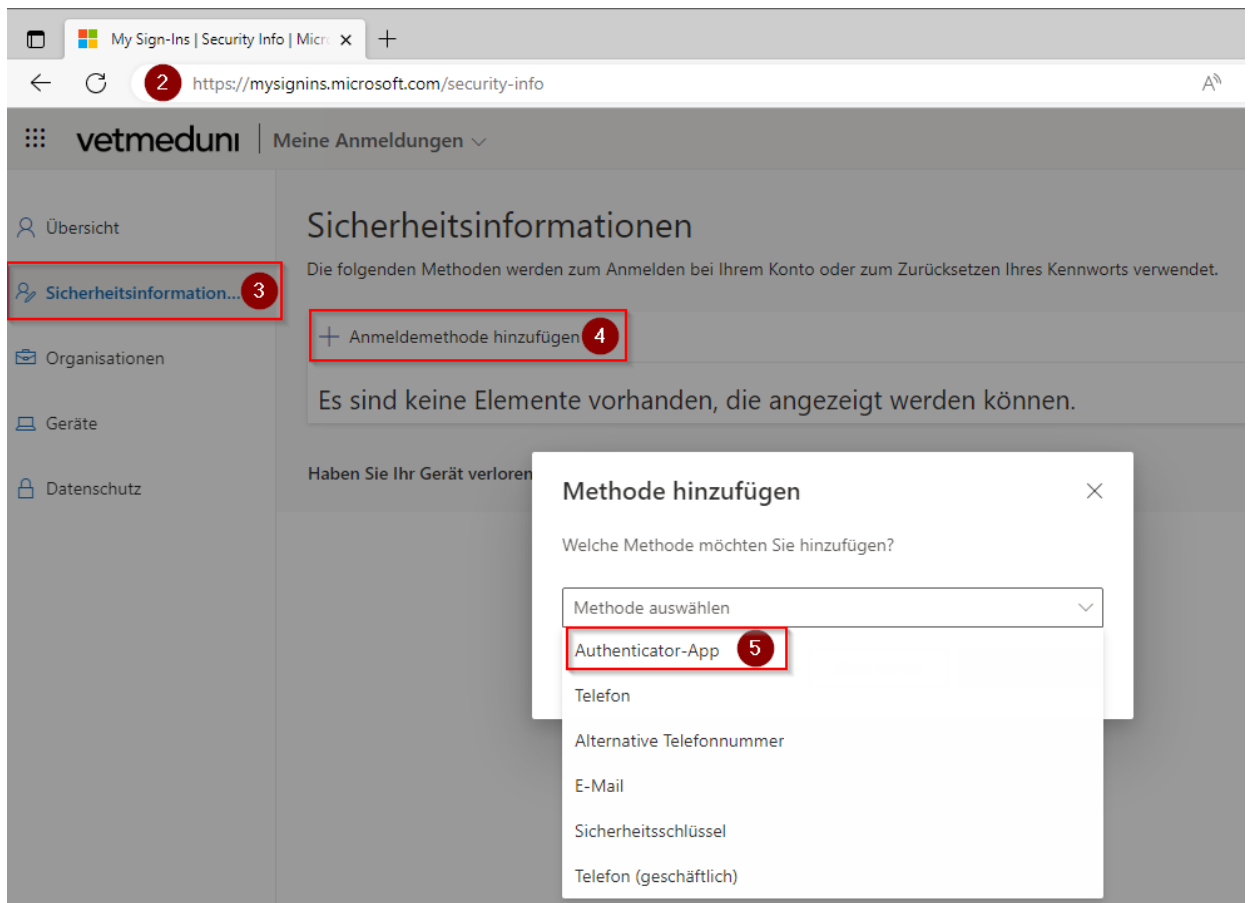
My Sign-Ins | Security Info | Micr ×

+

2 https://mysignins.microsoft.com/security-info

vetmeduni | Meine Anmeldungen

Übersicht

Sicherheitsinformation... 3

Organisationen

Geräte

Datenschutz

Sicherheitsinformationen

Die folgenden Methoden werden zum Anmelden bei Ihrem Konto oder zum Zurücksetzen Ihres Kennworts verwendet.

+ Anmeldemethode hinzufügen 4

Es sind keine Elemente vorhanden, die angezeigt werden können.

Haben Sie Ihr Gerät verloren

Methode hinzufügen ×

Welche Methode möchten Sie hinzufügen?

Methode auswählen

Authenticator-App 5

Telefon

Alternative Telefonnummer

E-Mail

Sicherheitsschlüssel

Telefon (geschäftlich)